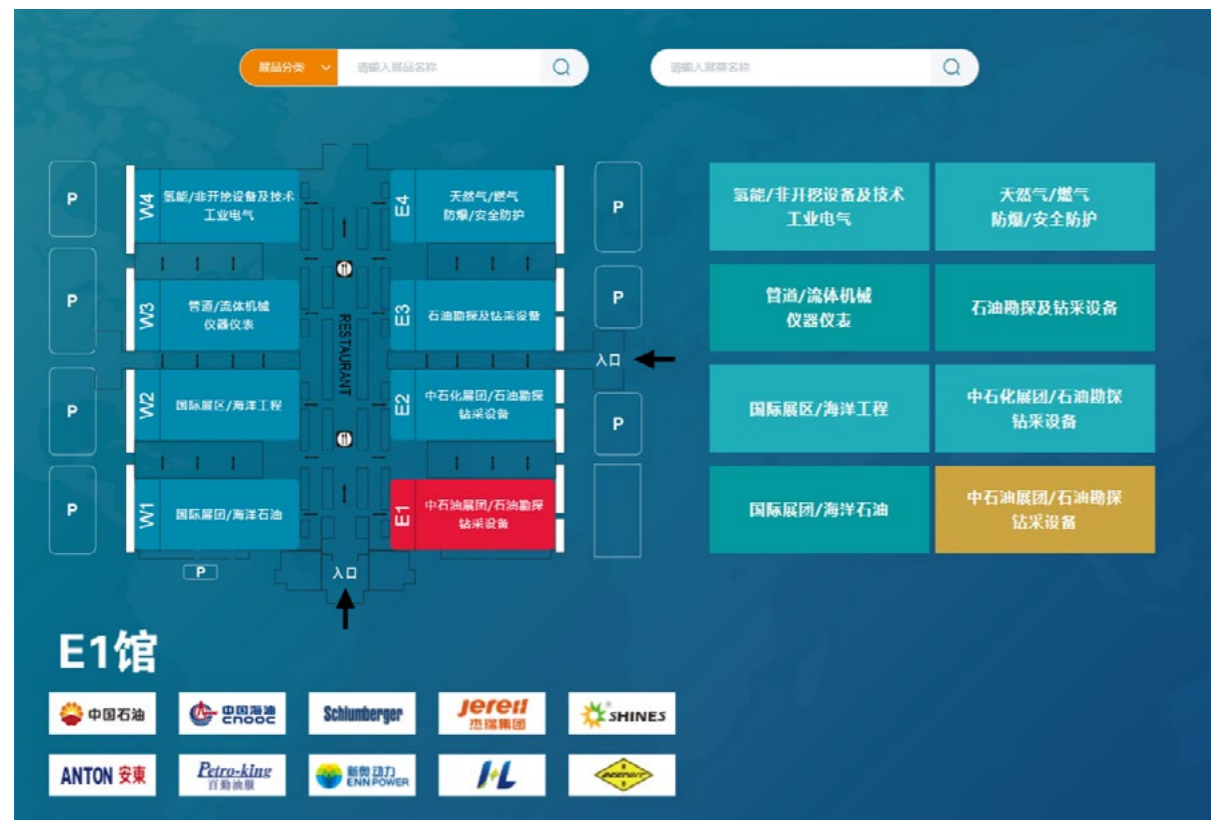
展品分类 请输入展品名称

请输入展商名称

P

W4 氢能/非开挖设备及技术 工业电气

E4 天然气/燃气 防爆/安全防护

P

P

W3 管道/流体机械 仪器仪表

RESTAURANT

E3 石油勘探及钻采设备

P

入口

P

W2 国际展区/海洋工程

E2 中石化展团/石油勘探 钻采设备

P

P

W1 国际展团/海洋石油

E1 中石油展团/石油勘探 钻采设备

P

入口

| 氢能/非开挖设备及技术 工业电气 | 天然气/燃气 防爆/安全防护 |
|---|---|
| 管道/流体机械 仪器仪表 | 石油勘探及钻采设备 |
| 国际展区/海洋工程 | 中石化展团/石油勘探 钻采设备 |
| 国际展团/海洋石油 | 中石油展团/石油勘探 钻采设备 |

E1馆

中国石油

中国海油 CNOOC

Schlumberger

Jereh 杰瑞集团

SHINES

ANTON 安東

Petro-king 百勤油服

新奥动力 ENN POWER

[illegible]

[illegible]